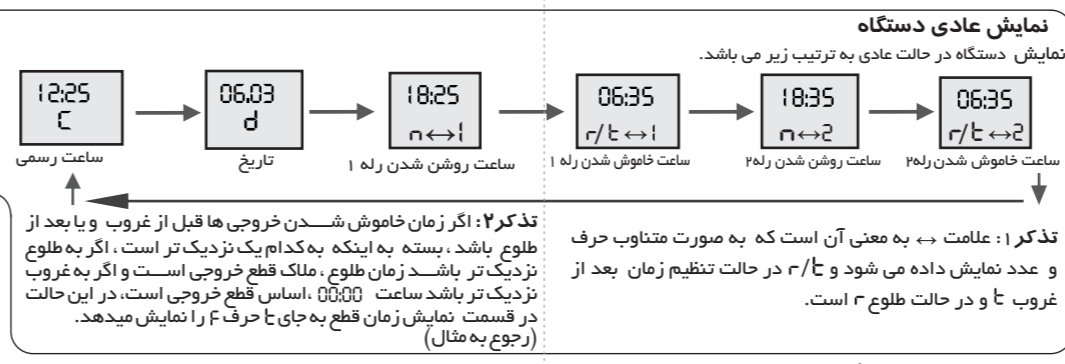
نمایش عادی دستگاه

نمایش دستگاه در حالت عادی به ترتیب زیر می باشد.

12:25
C
ساعت رسمی

06.03
d
تاریخ

18:25
n↔1
ساعت روشن شدن رله ۱

06:35
r/t↔1
ساعت خاموش شدن رله ۱

18:35
n↔2
ساعت روشن شدن رله۲

06:35
r/t↔2
ساعت خاموش شدن رله۲

تذکر۱ : علامت ↔ به معنی آن است که به صورت متناوب حرف و عدد نمایش داده می شود و r/t در حالت تنظیم زمان بعد از غروب t و در حالت طلوع r است.

تذکر۲: اگر زمان خاموش شدن خروجی ها قبل از غروب و یا بعد از طلوع باشد ، بسته به اینکه به کدام یک نزدیک تر است ، اگر به طلوع نزدیک تر باشد زمان طلوع ، ملاک قطع خروجی است و اگر به غروب نزدیک تر باشد ساعت 00:00 ،اساس قطع خروجی است، در این حالت در قسمت نمایش زمان قطع به جای t حرف F را نمایش میدهد. (رجوع به مثال)